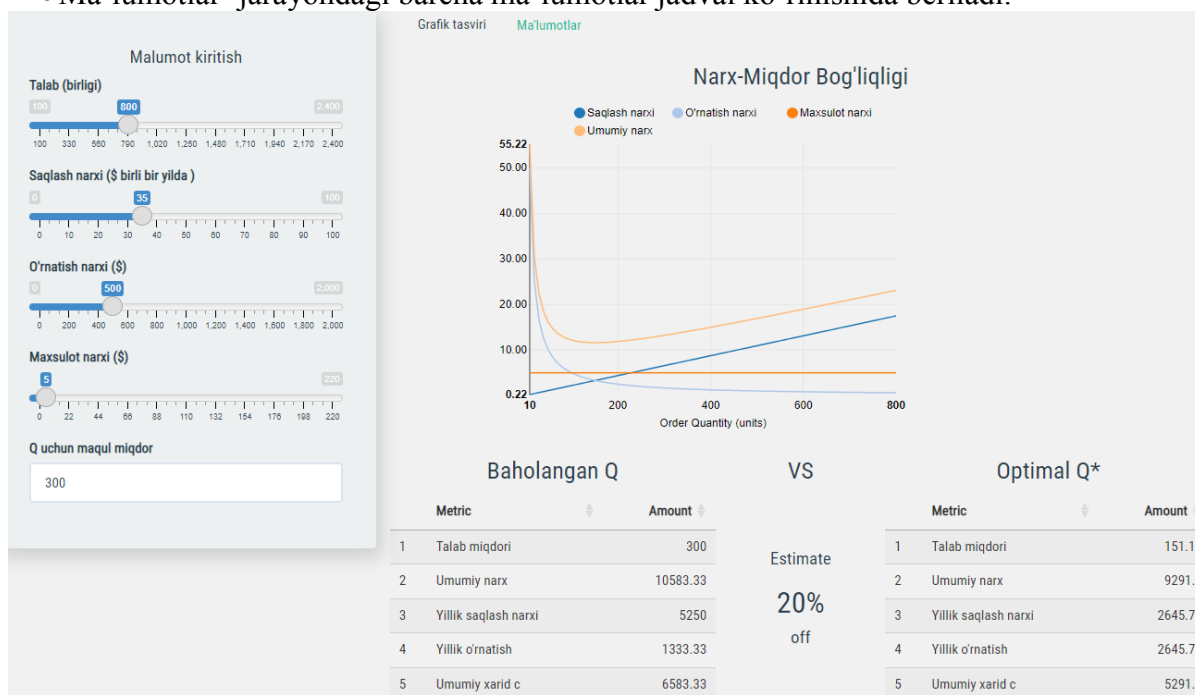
Grafik tasviri    Ma'lumotlar

Malumot kiritish

Talab (birligi)

100    800    2,400

100 330 560 790 1,020 1,250 1,480 1,710 1,940 2,170 2,400

Saqlash narxi ($ birli bir yilda )

0    35    100

0 10 20 30 40 50 60 70 80 90 100

O'rnatish narxi ($)

0    500    2,000

0 200 400 600 800 1,000 1,200 1,400 1,600 1,800 2,000

Maxsulot narxi ($)

5    220

0 22 44 66 88 110 132 154 176 198 220

Q uchun maqul miqdor

300

Narx-Miqdor Bog'liqligi

Saqlash narxi    O'rnatish narxi    Maxsulot narxi    Umumiy narx

55.22
50.00
40.00
30.00
20.00
10.00
0.22

10    200    400    600    800

Order Quantity (units)

Baholangan Q

| | Metric | Amount |
|---|---|---|
| 1 | Talab miqdori | 300 |
| 2 | Umumiy narx | 10583.33 |
| 3 | Yillik saqlash narxi | 5250 |
| 4 | Yillik o'rnatish | 1333.33 |
| 5 | Umumiy xarid c | 6583.33 |

VS

Estimate

20%

off

Optimal Q*

| | Metric | Amount |
|---|---|---|
| 1 | Talab miqdori | 151.1 |
| 2 | Umumiy narx | 9291. |
| 3 | Yillik saqlash narxi | 2645.7 |
| 4 | Yillik o'rnatish | 2645.7 |
| 5 | Umumiy xarid c | 5291. |